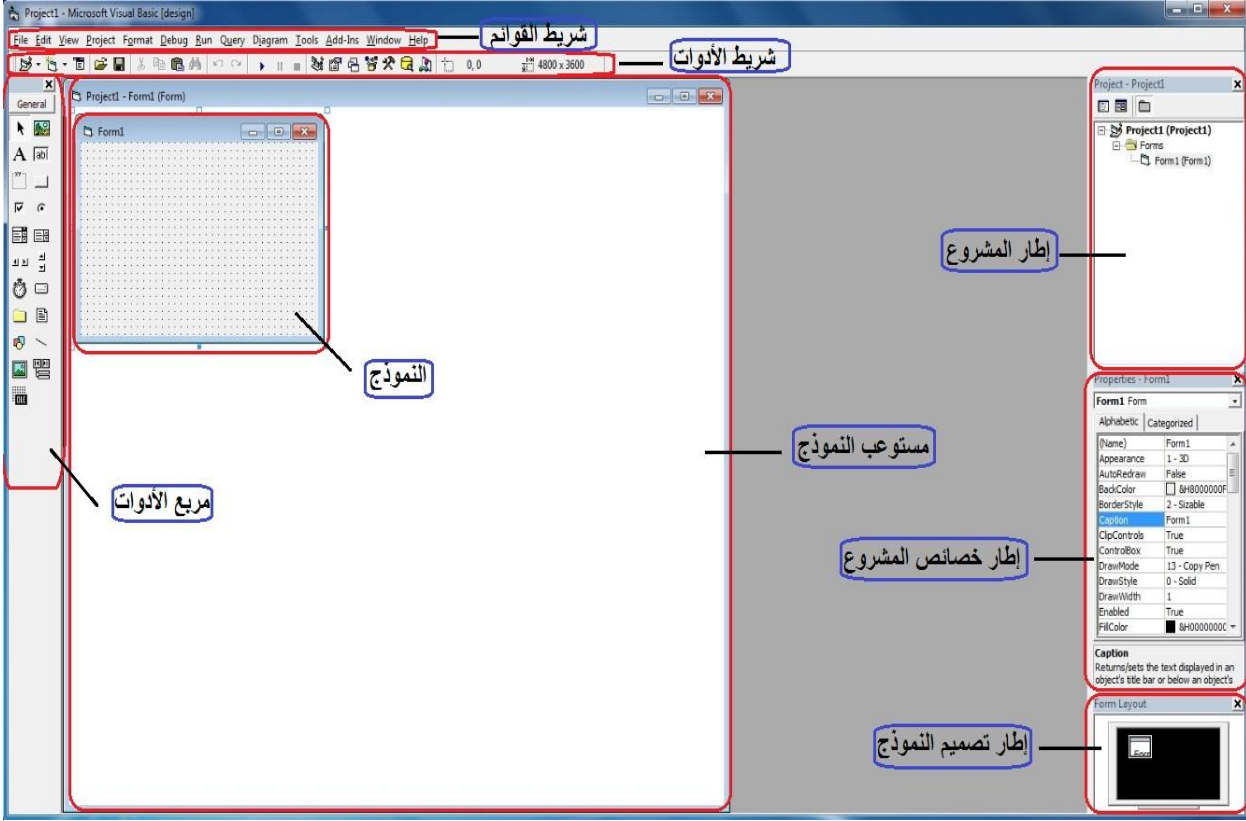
Project1 - Microsoft Visual Basic [design]

File Edit View Project Format Debug Run Query Diagram Tools Add-Ins Window Help

شريط القوائم

0, 0 4800 x 3600

شريط الأدوات

General

Project1 - Form1 (Form)

Form1

النموذج

مستوعب النموذج

مربع الأدوات

Project - Project1

Project1 (Project1)
Forms
Form1 (Form1)

إطار المشروع

Properties - Form1

Form1 Form

Alphabetic Categorized

| | |
|---|---|
| (Name) | Form1 |
| Appearance | 1 - 3D |
| AutoRedraw | False |
| BackColor | &H8000000F |
| BorderStyle | 2 - Sizable |
| Caption | Form1 |
| ClipControls | True |
| ControlBox | True |
| DrawMode | 13 - Copy Pen |
| DrawStyle | 0 - Solid |
| DrawWidth | 1 |
| Enabled | True |
| FillColor | &H0000000C |

Caption
Returns/sets the text displayed in an object's title bar or below an object's

إطار خصائص المشروع

Form Layout

إطار تصميم النموذج